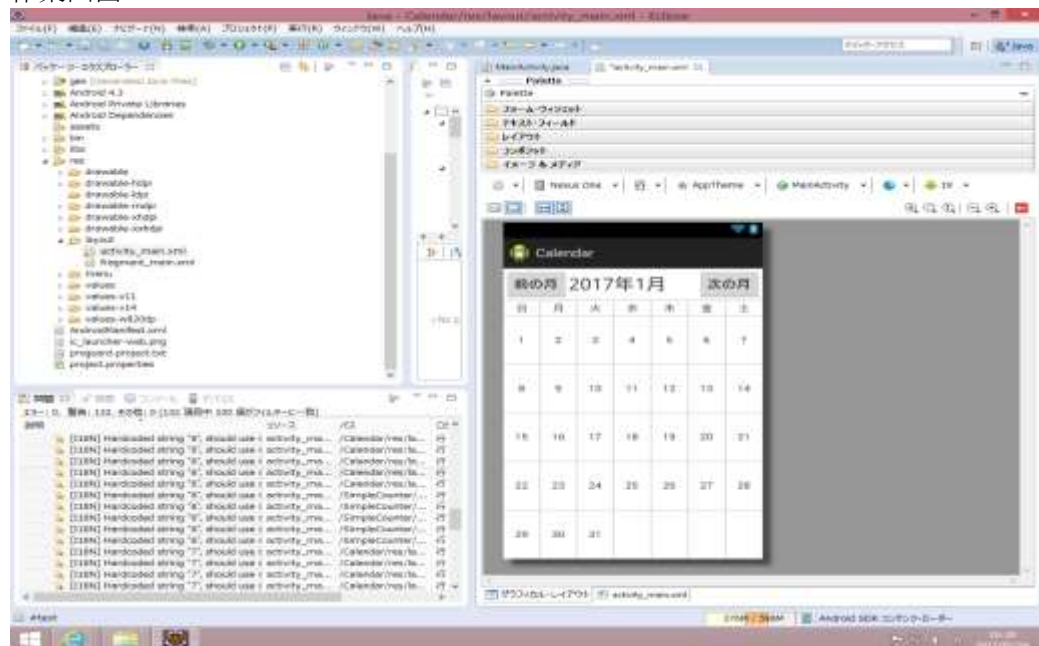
Java - Calendar/res/layout/activity_main.xml - Eclipse

ファイル(F) 編集(E) ナビゲート(N) 検索(A) プロジェクト(P) 実行(R) ウィンドウ(W) ヘルプ(H)

パッケージ・エクスプローラー

gen [Generated Java Files]
Android 4.3
Android Private Libraries
Android Dependencies
assets
bin
libs
res
drawable
drawable-hdpi
drawable-ldpi
drawable-mdpi
drawable-xhdpi
drawable-xxhdpi
layout
activity_main.xml
fragment_main.xml
menu
values
values-v11
values-v14
values-w820dp
AndroidManifest.xml
ic_launcher-web.png
proguard-project.txt
project.properties

MainActivity.java
*activity_main.xml

Palette
Palette
フォーム・ウィジェット
テキスト・フィールド
レイアウト
コンポジット
イメージ＆メディア

Nexus One
AppTheme
MainActivity
19

Calendar

前の月 2017年1月 次の月

| 日 | 月 | 火 | 水 | 木 | 金 | 土 |
|---|---|---|---|---|---|---|
| 1 | 2 | 3 | 4 | 5 | 6 | 7 |
| 8 | 9 | 10 | 11 | 12 | 13 | 14 |
| 15 | 16 | 17 | 18 | 19 | 20 | 21 |
| 22 | 23 | 24 | 25 | 26 | 27 | 28 |
| 29 | 30 | 31 | | | | |

問題
エラー: 0, 警告: 132, その他: 0 (100 項目中 100 個がフィルター一致)
説明 リソース パス
[I18N] Hardcoded string "8", should use activity_ma... /Calendar/res/la...
[I18N] Hardcoded string "8", should use activity_ma... /Calendar/res/la...
[I18N] Hardcoded string "8", should use activity_ma... /Calendar/res/la...
[I18N] Hardcoded string "8", should use activity_ma... /Calendar/res/la...
[I18N] Hardcoded string "8", should use activity_ma... /SimpleCounter/...
[I18N] Hardcoded string "8", should use activity_ma... /SimpleCounter/...
[I18N] Hardcoded string "8", should use activity_ma... /SimpleCounter/...
[I18N] Hardcoded string "8", should use activity_ma... /SimpleCounter/...
[I18N] Hardcoded string "7", should use activity_ma... /Calendar/res/la...
[I18N] Hardcoded string "7", should use activity_ma... /Calendar/res/la...
[I18N] Hardcoded string "7", should use activity_ma... /Calendar/res/la...

グラフィカル・レイアウト activity_main.xml

Android SDK コンテンツ・ローダー